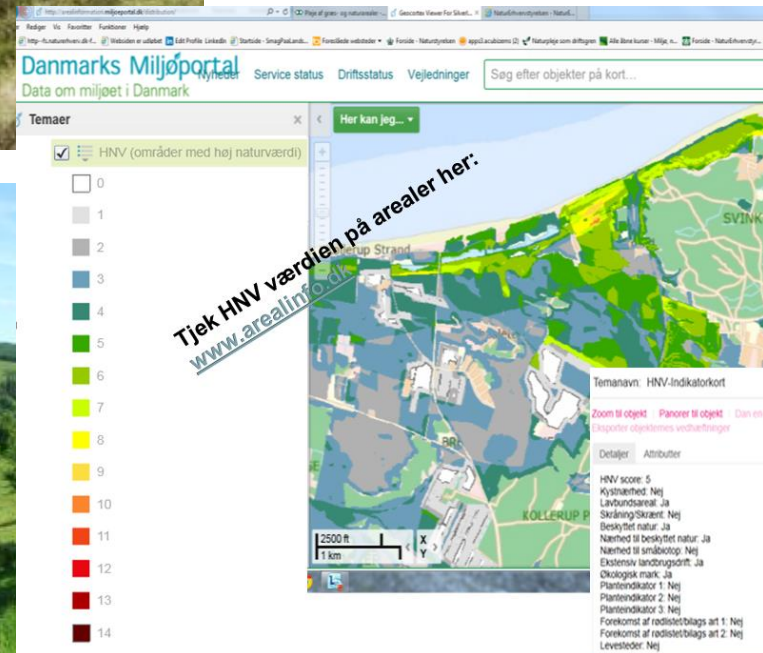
http://arealinformation.miljoportal.dk/distribution/
Pleje af græs- og naturarealer... Geocortex Viewer For Silverl... Natur&Erhvervstyrelsen - Natur&...
Filer Rediger Vis Favoritter Funktioner Hjælp
http--fvm.naturerhverv.dk-f... Websiden er udløbet Edit Profile LinkedIn Startside - SmagPaaLand... Foreslåede websteder Forside - Naturstyrelsen apps3.acubizems (2) Naturpleje som driftsgren Alle åbne kurser - Miljø, n... Forside - NaturErhvervstyr...

Danmarks Miljøportal
Data om miljøet i Danmark
Nyheder Service status Driftsstatus Vejledninger
Søg efter objekter på kort...

Temaer
HNV (områder med høj naturværdi)
0
1
2
3
4
5
6
7
8
9
10
11
12
13
14

Her kan jeg...

Tjek HNV værdien på arealer her:
www.arealinfo.dk

SVINK
rup Strand
BR
KOLLERUP P
2500 ft
1 km
X
Y

Temanavn: HNV-Indikatorkort
Zoom til objekt | Panorer til objekt | Dan el
Eksporter objektemes vedhæftninger
Detaljer Attributter
HNV score: 5
Kystnærhed: Nej
Lavbundsareal: Ja
Skråning/Skrænt: Nej
Beskyttet natur: Ja
Nærhed til beskyttet natur: Ja
Nærhed til småbiotop: Nej
Ekstensiv landbrugsdrift: Ja
Økologisk mark: Ja
Planteindikator 1: Nej
Planteindikator 2: Nej
Planteindikator 3: Nej
Forekomst af rødlistet/bilags art 1: Nej
Forekomst af rødlistet/bilags art 2: Nej
Levesteder: Nej